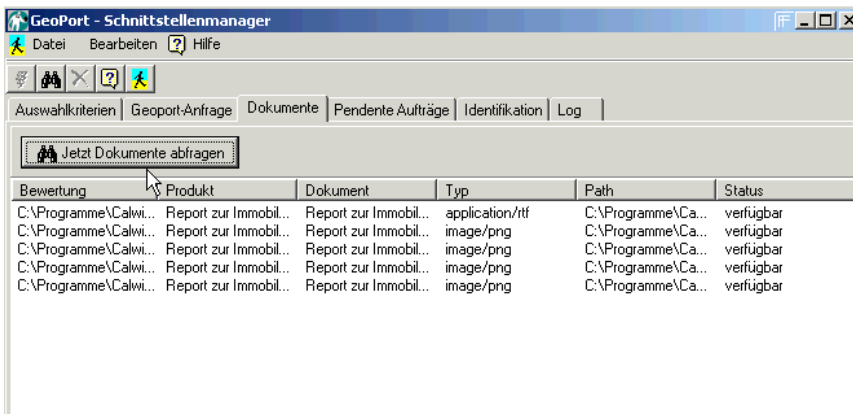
GeoPort - Schnittstellenmanager

Datei Bearbeiten Hilfe

Auswahlkriterien | Geoport-Anfrage | Dokumente | Pendente Aufträge | Identifikation | Log

Jetzt Dokumente abfragen

| Bewertung | Produkt | Dokument | Typ | Path | Status |
|---|---|---|---|---|---|
| C:\Programme\Calwi... | Report zur Immobil... | Report zur Immobil... | application/rtf | C:\Programme\Ca... | verfügbar |
| C:\Programme\Calwi... | Report zur Immobil... | Report zur Immobil... | image/png | C:\Programme\Ca... | verfügbar |
| C:\Programme\Calwi... | Report zur Immobil... | Report zur Immobil... | image/png | C:\Programme\Ca... | verfügbar |
| C:\Programme\Calwi... | Report zur Immobil... | Report zur Immobil... | image/png | C:\Programme\Ca... | verfügbar |
| C:\Programme\Calwi... | Report zur Immobil... | Report zur Immobil... | image/png | C:\Programme\Ca... | verfügbar |